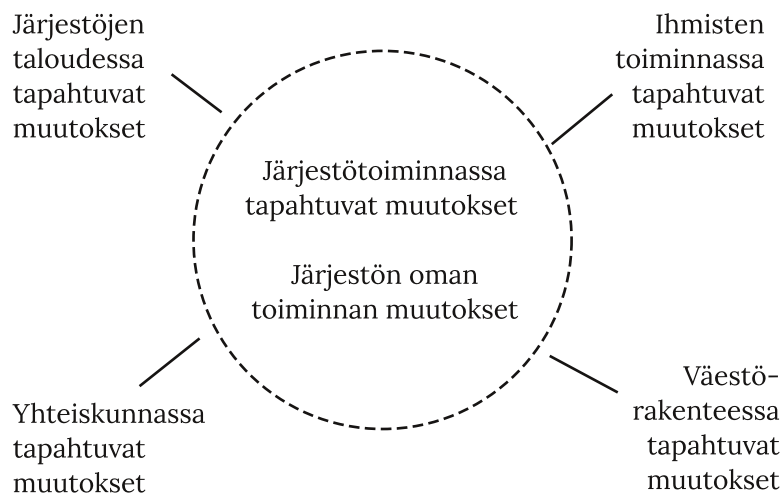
Järjestöjen taloudessa tapahtuvat muutokset

Ihmisten toiminnassa tapahtuvat muutokset

Järjestötoiminnassa tapahtuvat muutokset

Järjestön oman toiminnan muutokset

Yhteiskunnassa tapahtuvat muutokset

Väestörakenteessa tapahtuvat muutokset